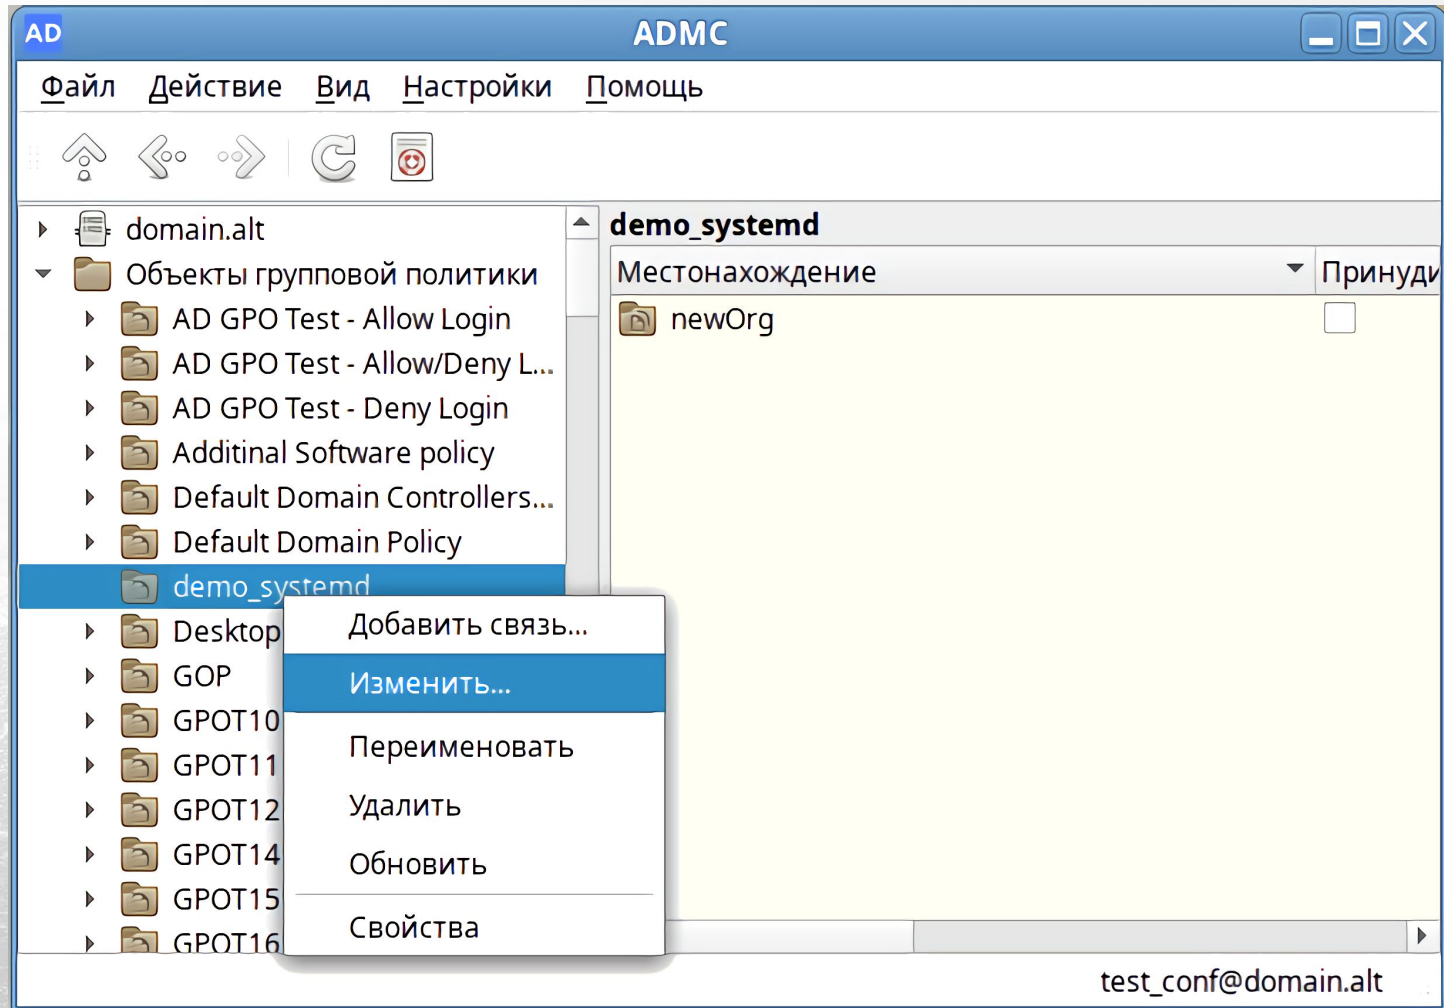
AD
ADMC

Файл Действие Вид Настройки Помощь

domain.alt
Объекты групповой политики
AD GPO Test - Allow Login
AD GPO Test - Allow/Deny L...
AD GPO Test - Deny Login
Additinal Software policy
Default Domain Controllers...
Default Domain Policy
demo_systemd
Desktop
GOP
GPOT10
GPOT11
GPOT12
GPOT14
GPOT15
GPOT16

demo_systemd

| Местонахождение | Принуди |
|---|---|
| newOrg | |

Добавить связь...
Изменить...
Переименовать
Удалить
Обновить
Свойства

test_conf@domain.alt